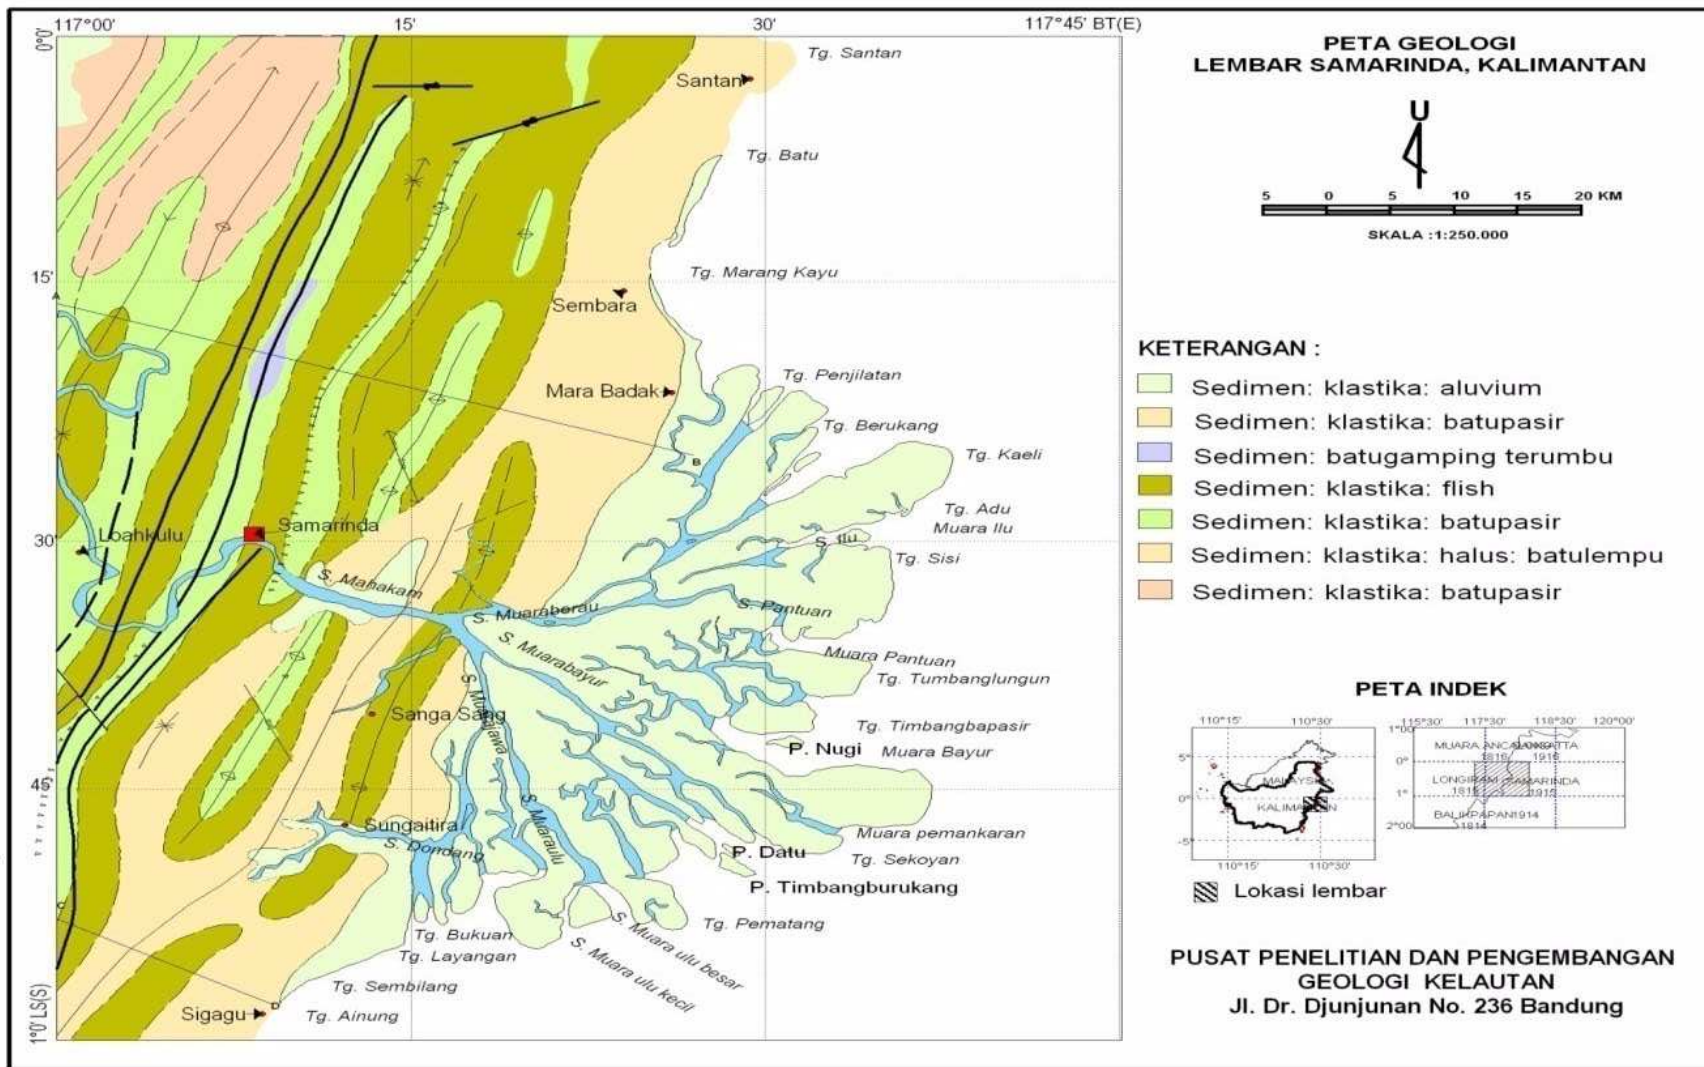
117°00' 15' 30' 117°45' BT(E)

0°0'

15'

30'

45'

1°0' LS(S)

Tg. Santan
Santan
Tg. Batu
Tg. Marang Kayu
Sembara
Mara Badak
Tg. Penjilatan
Tg. Berukang
Tg. Kaeli
Tg. Adu
Muara Ilu
S. Ilu
Tg. Sisi
Loahkulu
Samarinda
S. Mahakam
S. Muaraberau
S. Pantuan
S. Muarabayur
Muara Pantuan
Tg. Tumbanglungun
S. Muarajawa
Sanga Sanga
Tg. Timbangbapasir
P. Nugi
Muara Bayur
S. Muaraulu
Sungaitira
S. Dondang
Muara pemankaran
P. Datu
Tg. Sekoyan
P. Timbangburukang
Tg. Pematang
Tg. Bukuan
Tg. Layangan
S. Muara ulu besar
S. Muara ulu kecil
Tg. Sembilang
Sigagu
Tg. Ainung

PETA GEOLOGI
LEMBAR SAMARINDA, KALIMANTAN

U

5 0 5 10 15 20 KM
SKALA :1:250.000

KETERANGAN :
Sedimen: klastika: aluvium
Sedimen: klastika: batupasir
Sedimen: batugamping terumbu
Sedimen: klastika: flish
Sedimen: klastika: batupasir
Sedimen: klastika: halus: batulempu
Sedimen: klastika: batupasir

PETA INDEK

110°15' 110°30'
5°
0°
-5°
MALAYSIA
KALIMANTAN
110°15' 110°30'

115°30' 117°30' 118°30' 120°00'
1°00'
0°
1°
2°00'
MUARA ANCALONG 1816
SANGATTA 1916
LONGIRAM 1815
SAMARINDA 1915
BALIKPAPAN 1914 1814

Lokasi lembar

PUSAT PENELITIAN DAN PENGEMBANGAN
GEOLOGI KELAUTAN
Jl. Dr. Djunjunan No. 236 Bandung